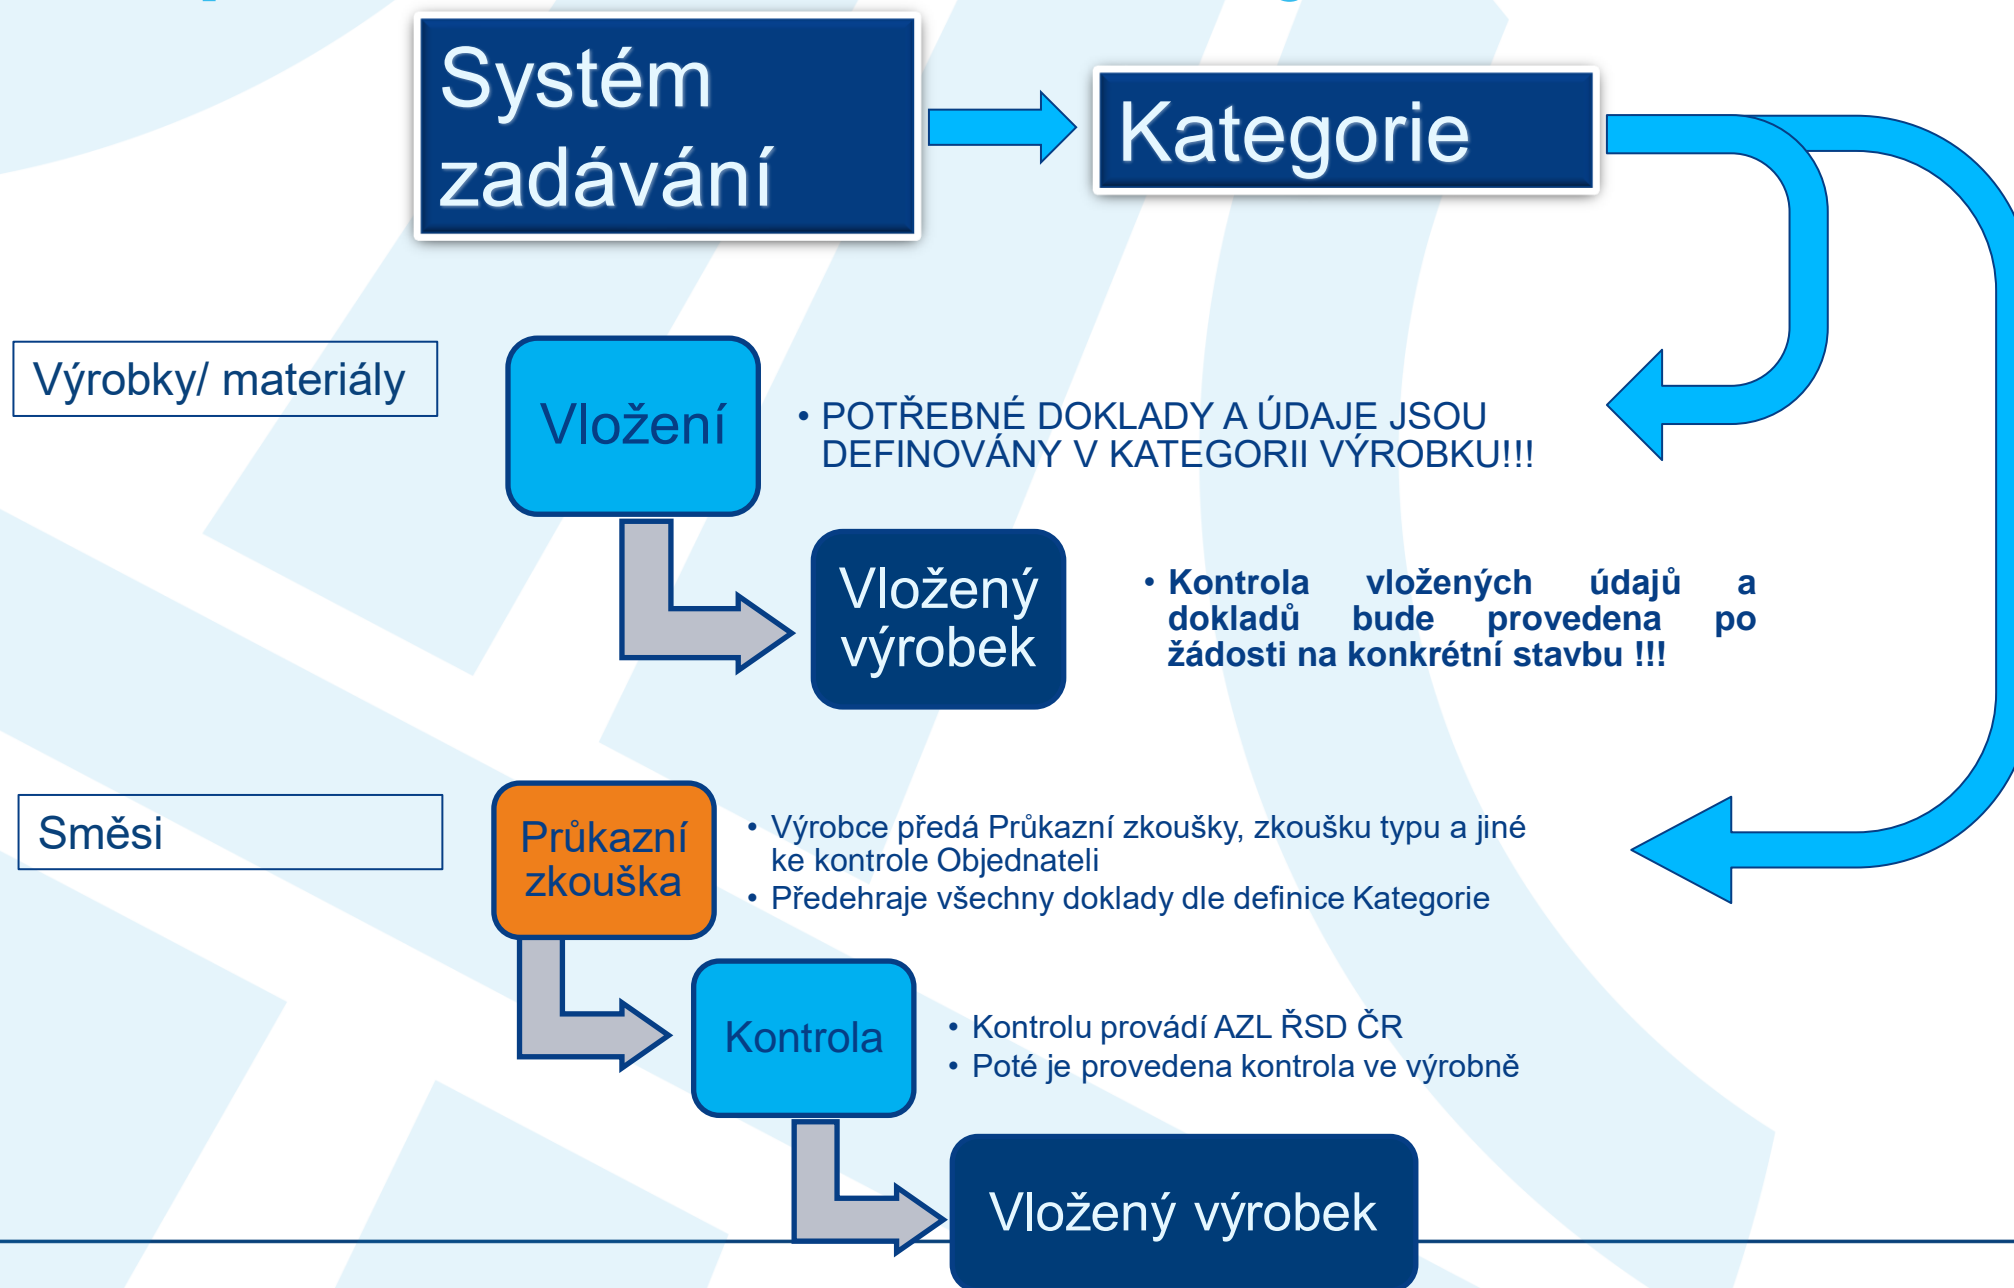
Systém zadávání

Kategorie

Výrobky/ materiály

Vložení

• POTŘEBNÉ DOKLADY A ÚDAJE JSOU DEFINOVÁNY V KATEGORII VÝROBKU!!!

Vložený výrobek

• Kontrola vložených údajů a dokladů bude provedena po žádosti na konkrétní stavbu !!!

Směsi

Průkazní zkouška

• Výrobce předá Průkazní zkoušky, zkoušku typu a jiné ke kontrole Objednateli
• Předehraje všechny doklady dle definice Kategorie

Kontrola

• Kontrolu provádí AZL ŘSD ČR
• Poté je provedena kontrola ve výrobně

Vložený výrobek